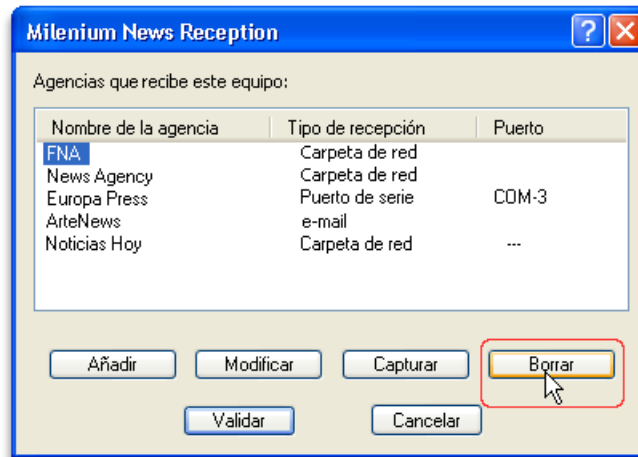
Milenium News Reception

?

Agencias que recibe este equipo:

| Nombre de la agencia | Tipo de recepción | Puerto |
|---|---|---|
| FNA | Carpeta de red | |
| News Agency | Carpeta de red | |
| Europa Press | Puerto de serie | COM-3 |
| ArteNews | e-mail | |
| Noticias Hoy | Carpeta de red | --- |

Añadir Modificar Capturar Borrar

Validar Cancelar